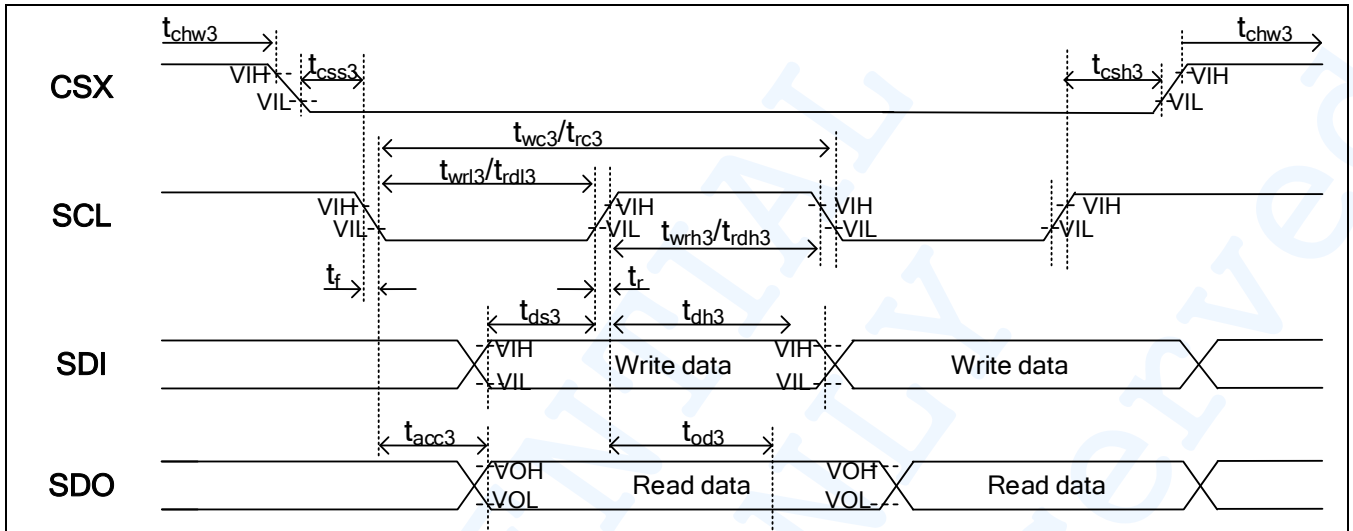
$t_{chw3}$

$t_{chw3}$

CSX

VIH

$t_{css3}$

VIL

$t_{csh3}$

VIH

VIL

$t_{wc3}/t_{rc3}$

$t_{wrl3}/t_{rdl3}$

SCL

VIH

VIL

VIH

VIL

$t_{wrh3}/t_{rdh3}$

VIH

VIL

VIH

VIL

$t_f$

$t_r$

$t_{ds3}$

$t_{dh3}$

SDI

VIH

VIL

Write data

VIH

VIL

Write data

$t_{acc3}$

$t_{od3}$

SDO

VOH

VOL

Read data

VOH

VOL

Read data